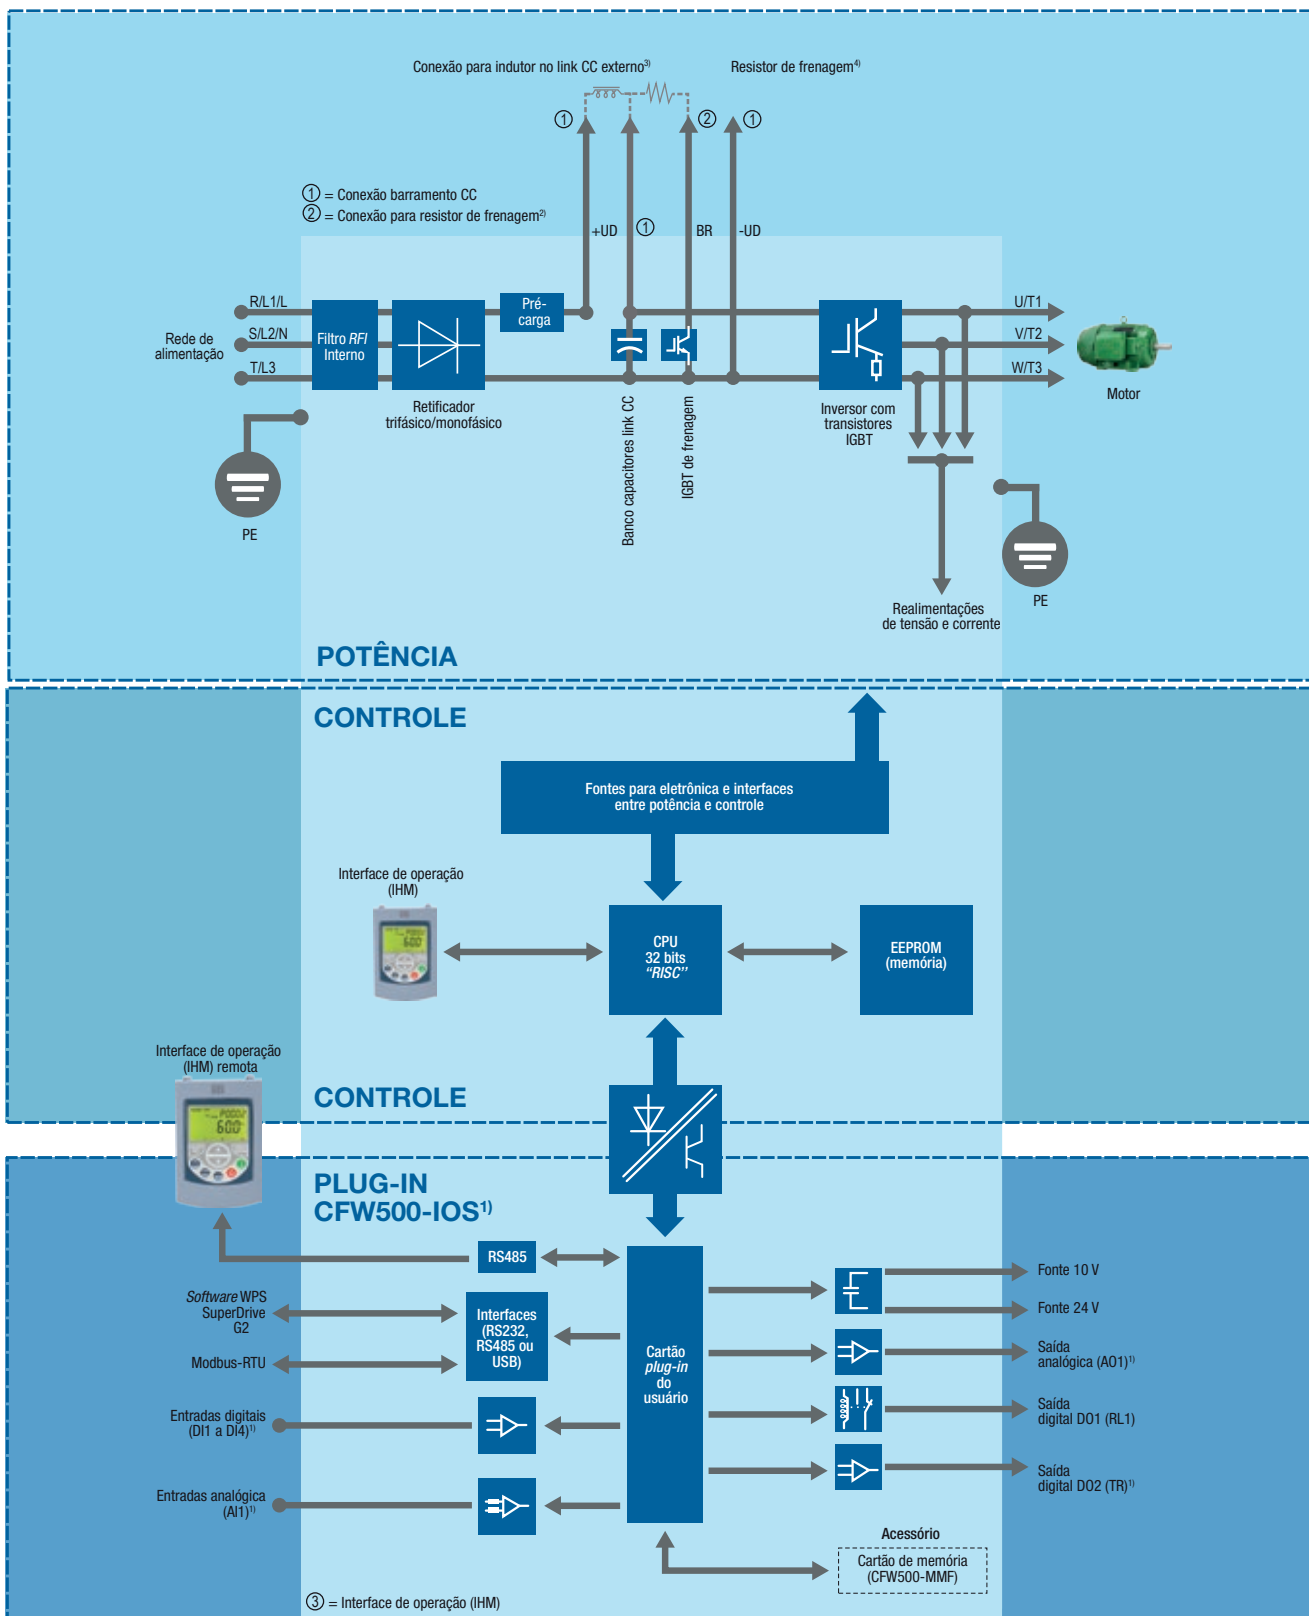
Conexão para indutor no link CC externo³⁾

Resistor de frenagem⁴⁾

①

②

①

① = Conexão barramento CC
② = Conexão para resistor de frenagem²⁾

+UD

①

BR

-UD

R/L1/L

S/L2/N

T/L3

Rede de alimentação

Filtro *RFI* Interno

Pré-carga

Retificador trifásico/monofásico

Banco capacitores link CC

IGBT de frenagem

Inversor com transistores IGBT

U/T1

V/T2

W/T3

Motor

PE

PE

Realimentações de tensão e corrente

POTÊNCIA

CONTROLE

Fontes para eletrônica e interfaces entre potência e controle

Interface de operação (IHM)

600

CPU 32 bits *"RISC"*

EEPROM (memória)

Interface de operação (IHM) remota

600

CONTROLE

PLUG-IN CFW500-IOS¹⁾

RS485

*Software* WPS SuperDrive G2

Modbus-RTU

Interfaces (RS232, RS485 ou USB)

Cartão *plug-in* do usuário

Entradas digitais (DI1 a DI4)¹⁾

Entradas analógica (AI1)¹⁾

Fonte 10 V

Fonte 24 V

Saída analógica (AO1)¹⁾

Saída digital DO1 (RL1)

Saída digital DO2 (TR)¹⁾

Acessório

Cartão de memória (CFW500-MMF)

③ = Interface de operação (IHM)